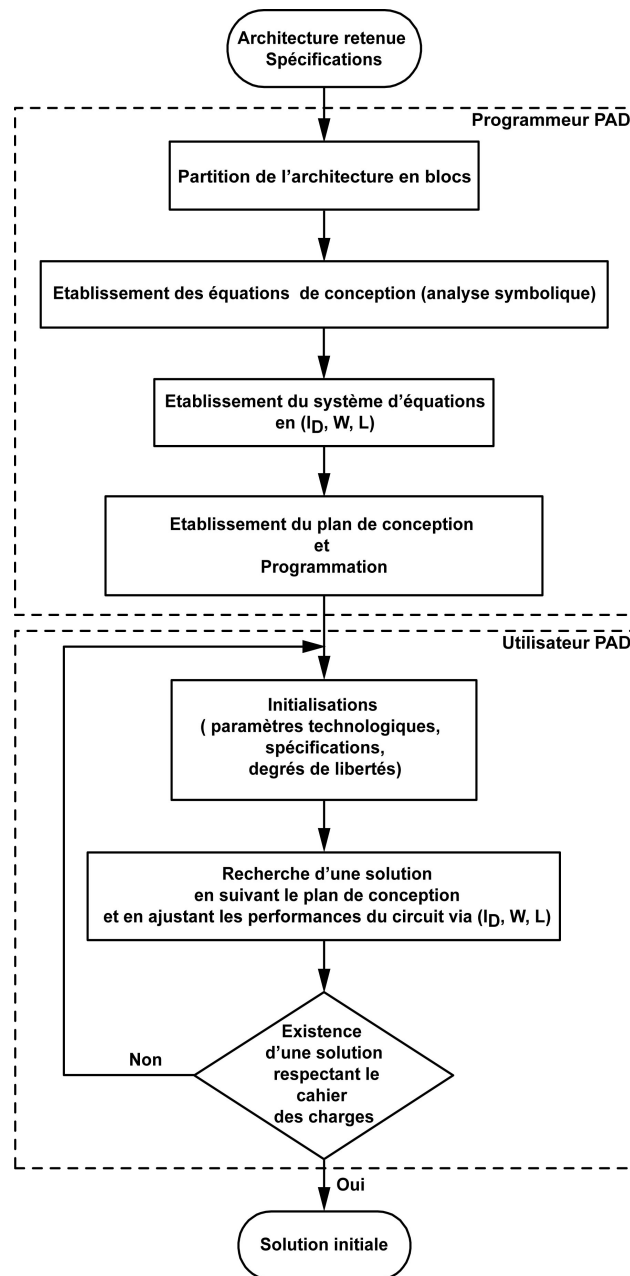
Architecture retenue
Spécifications

Programmeur PAD

Partition de l'architecture en blocs

Etablissement des équations de conception (analyse symbolique)

Etablissement du système d'équations en ($I_D$, W, L)

Etablissement du plan de conception
et
Programmation

Utilisateur PAD

Initialisations
( paramètres technologiques,
spécifications,
degrés de libertés)

Recherche d'une solution
en suivant le plan de conception
et en ajustant les performances du circuit via ($I_D$, W, L)

Existence
d'une solution
respectant le
cahier
des charges

Non

Oui

Solution initiale